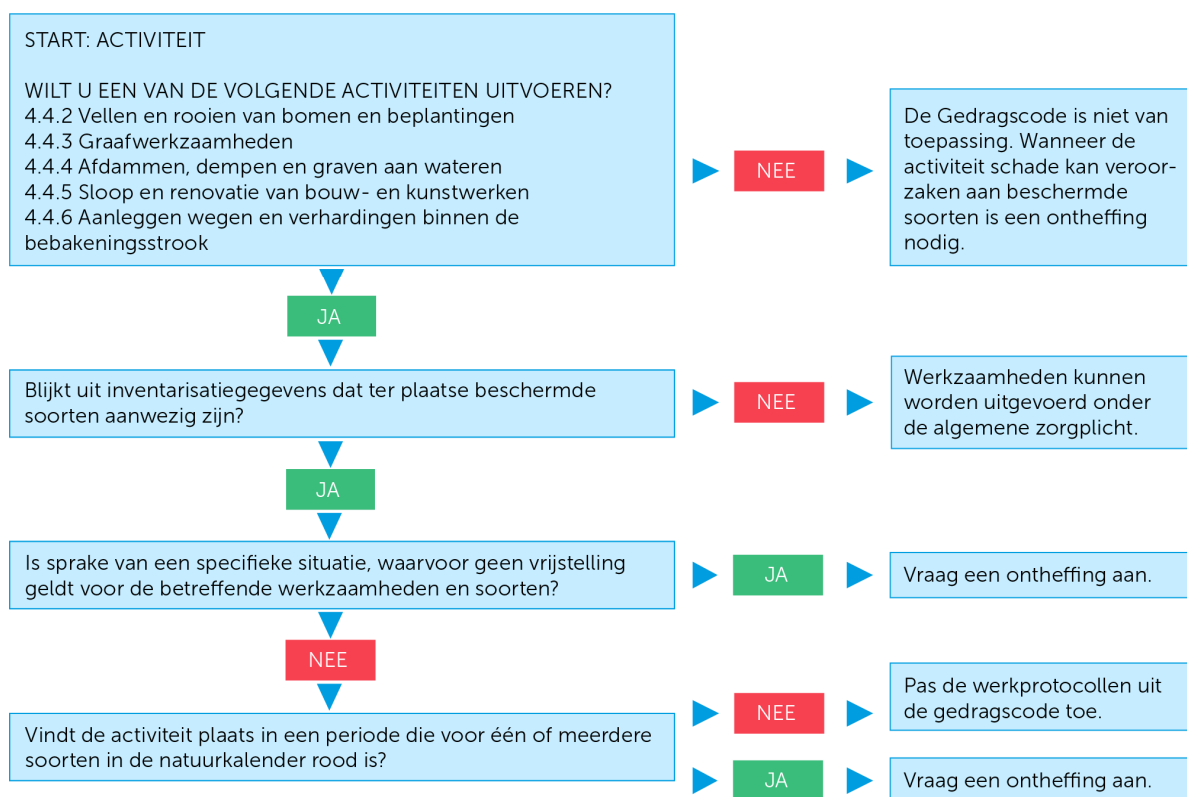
START: ACTIVITEIT

WILT U EEN VAN DE VOLGENDE ACTIVITEITEN UITVOEREN?
4.4.2 Vellen en rooien van bomen en beplantingen
4.4.3 Graafwerkzaamheden
4.4.4 Afdammen, dempen en graven aan wateren
4.4.5 Sloop en renovatie van bouw- en kunstwerken
4.4.6 Aanleggen wegen en verhardingen binnen de bebakeningsstrook

NEE

De Gedragscode is niet van toepassing. Wanneer de activiteit schade kan veroorzaken aan beschermde soorten is een ontheffing nodig.

JA

Blijkt uit inventarisatiegegevens dat ter plaatse beschermde soorten aanwezig zijn?

NEE

Werkzaamheden kunnen worden uitgevoerd onder de algemene zorgplicht.

JA

Is sprake van een specifieke situatie, waarvoor geen vrijstelling geldt voor de betreffende werkzaamheden en soorten?

JA

Vraag een ontheffing aan.

NEE

Vindt de activiteit plaats in een periode die voor één of meerdere soorten in de natuurkalender rood is?

NEE

Pas de werkprotocollen uit de gedragscode toe.

JA

Vraag een ontheffing aan.